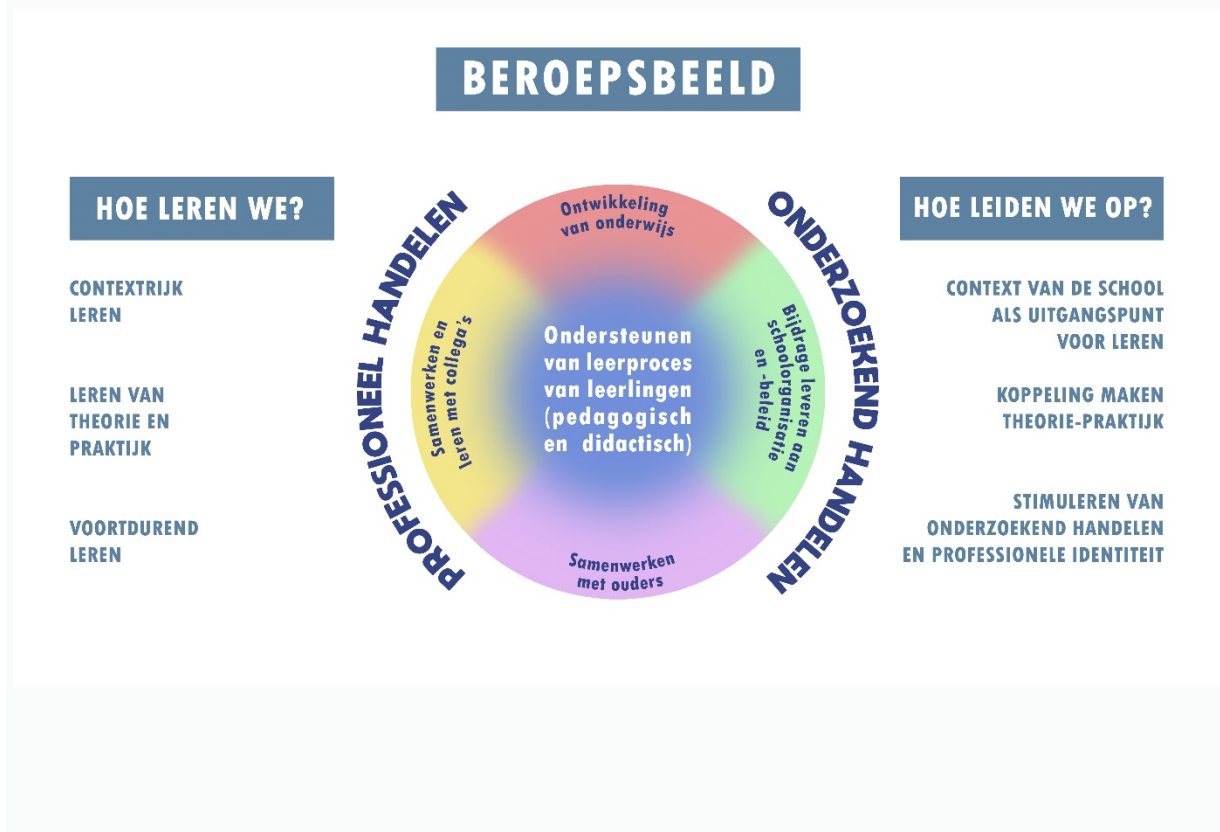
BEROEPSBEELD

HOE LEREN WE?

CONTEXTRIJK LEREN

LEREN VAN THEORIE EN PRAKTIJK

VOORTDUREND LEREN

PROFESSIONEEL HANDELEN

Ontwikkeling van onderwijs

Samenwerken en leren met collega's

Ondersteunen van leerproces van leerlingen (pedagogisch en didactisch)

Bijdrage leveren aan schoolorganisatie en -beleid

Samenwerken met ouders

ONDERZOEKEND HANDELEN

HOE LEIDEN WE OP?

CONTEXT VAN DE SCHOOL ALS UITGANGSPUNT VOOR LEREN

KOPPELING MAKEN THEORIE-PRAKTIJK

STIMULEREN VAN ONDERZOEKEND HANDELEN EN PROFESSIONELE IDENTITEIT